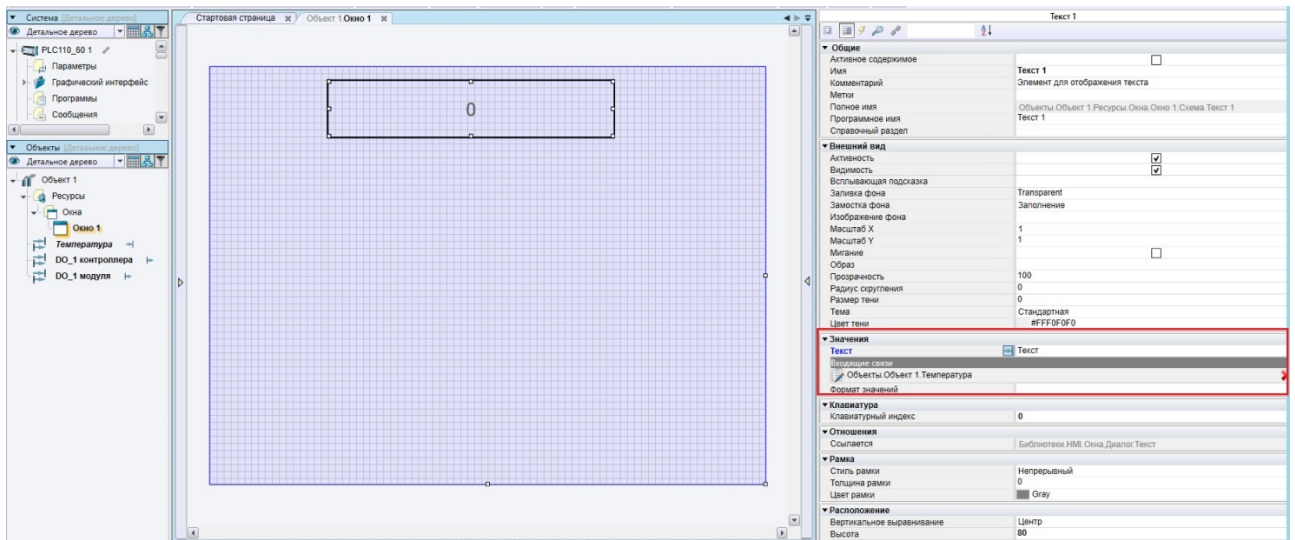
Система [Детальное дерево]
Детальное дерево
PLC110_60 1
Параметры
Графический интерфейс
Программы
Сообщения
Объекты [Детальное дерево]
Детальное дерево
Объект 1
Ресурсы
Окна
Окно 1
Температура
DO_1 контроллера
DO_1 модуля

Стартовая страница
Объект 1.Окно 1

0

Текст 1

| | |
|---|---|
| **Общие** | |
| Активное содержимое | ☐ |
| Имя | Текст 1 |
| Комментарий | Элемент для отображения текста |
| Метки | |
| Полное имя | Объекты.Объект 1.Ресурсы.Окна.Окно 1.Схема.Текст 1 |
| Программное имя | Текст 1 |
| Справочный раздел | |
| **Внешний вид** | |
| Активность | ☑ |
| Видимость | ☑ |
| Всплывающая подсказка | |
| Заливка фона | Transparent |
| Замостка фона | Заполнение |
| Изображение фона | |
| Масштаб X | 1 |
| Масштаб Y | 1 |
| Мигание | ☐ |
| Образ | |
| Прозрачность | 100 |
| Радиус скругления | 0 |
| Размер тени | 0 |
| Тема | Стандартная |
| Цвет тени | #FFF0F0F0 |
| **Значения** | |
| Текст | Текст |
| Входящие связи | |
| Объекты.Объект 1.Температура | |
| Формат значений | |
| **Клавиатура** | |
| Клавиатурный индекс | 0 |
| **Отношения** | |
| Ссылается | Библиотеки.HMI.Окна.Диалог.Текст |
| **Рамка** | |
| Стиль рамки | Непрерывный |
| Толщина рамки | 0 |
| Цвет рамки | Gray |
| **Расположение** | |
| Вертикальное выравнивание | Центр |
| Высота | 80 |